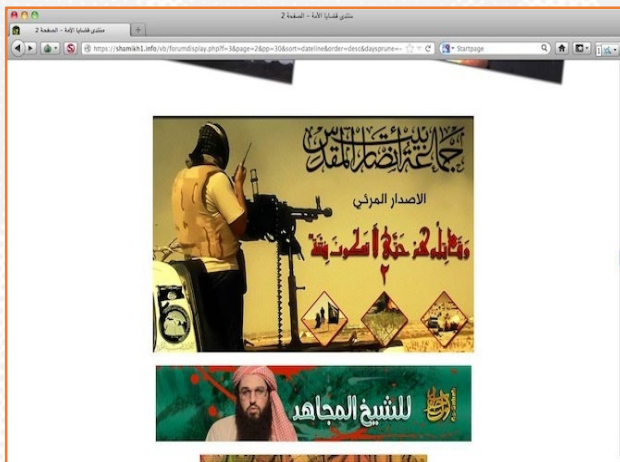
منتدى قضايا الأمة - الصفحة 2

منتدى قضايا الأمة - الصفحة 2

https://shamikh1.info/vb/forumdisplay.php?f=3&page=2&pp=30&sort=dateline&order=desc&daysprune=-

Startpage

جماعة أنصار بيت المقدس

الاصدار المرئي

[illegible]

٢

للشيخ المجاهد